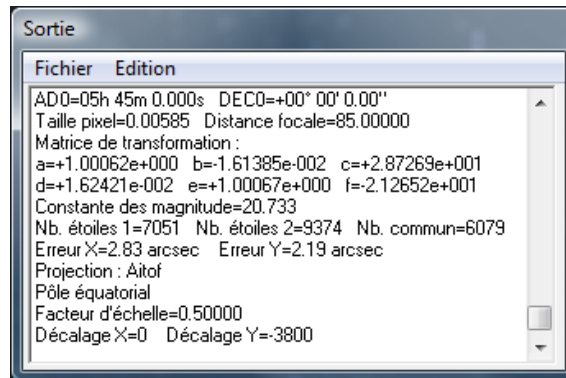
Sortie

Fichier Edition

AD0=05h 45m 0.000s DEC0=+00° 00' 0.00''
Taille pixel=0.00585 Distance focale=85.00000
Matrice de transformation :
a=+1.00062e+000 b=-1.61385e-002 c=+2.87269e+001
d=+1.62421e-002 e=+1.00067e+000 f=-2.12652e+001
Constante des magnitude=20.733
Nb. étoiles 1=7051 Nb. étoiles 2=9374 Nb. commun=6079
Erreur X=2.83 arcsec Erreur Y=2.19 arcsec
Projection : Aitof
Pôle équatorial
Facteur d'échelle=0.50000
Décalage X=0 Décalage Y=-3800